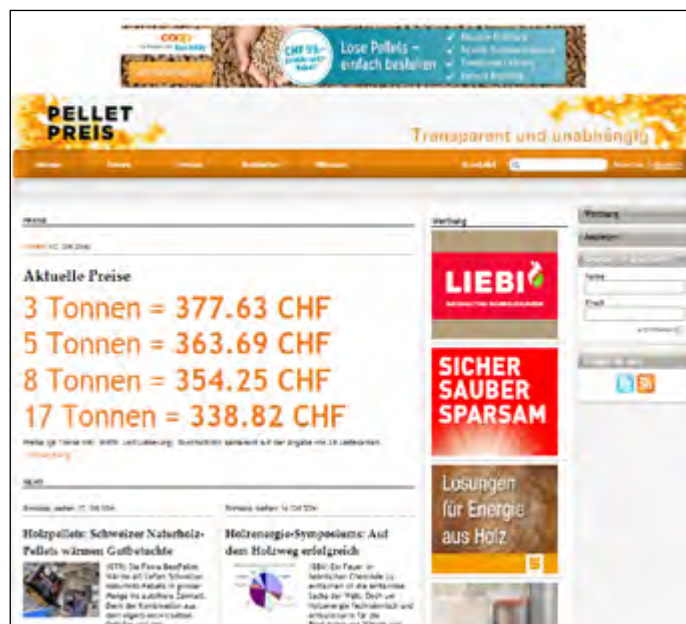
coop

CHF 99.–

Lose Pellets – einfach bestellen

PELLET PREIS

Transparent und unabhängig

Aktuelle Preise

3 Tonnen = 377.63 CHF

5 Tonnen = 363.69 CHF

8 Tonnen = 354.25 CHF

17 Tonnen = 338.82 CHF

Werbung

LIEBI

SICHER SAUBER SPARSAM

Lösungen für Energie aus Holz

Holzpellets: Schweizer Naturholz-Pellets wärmen Gutbetuchte

Holzenergie-Symposiums: Auf dem Holzweg erfolgreich